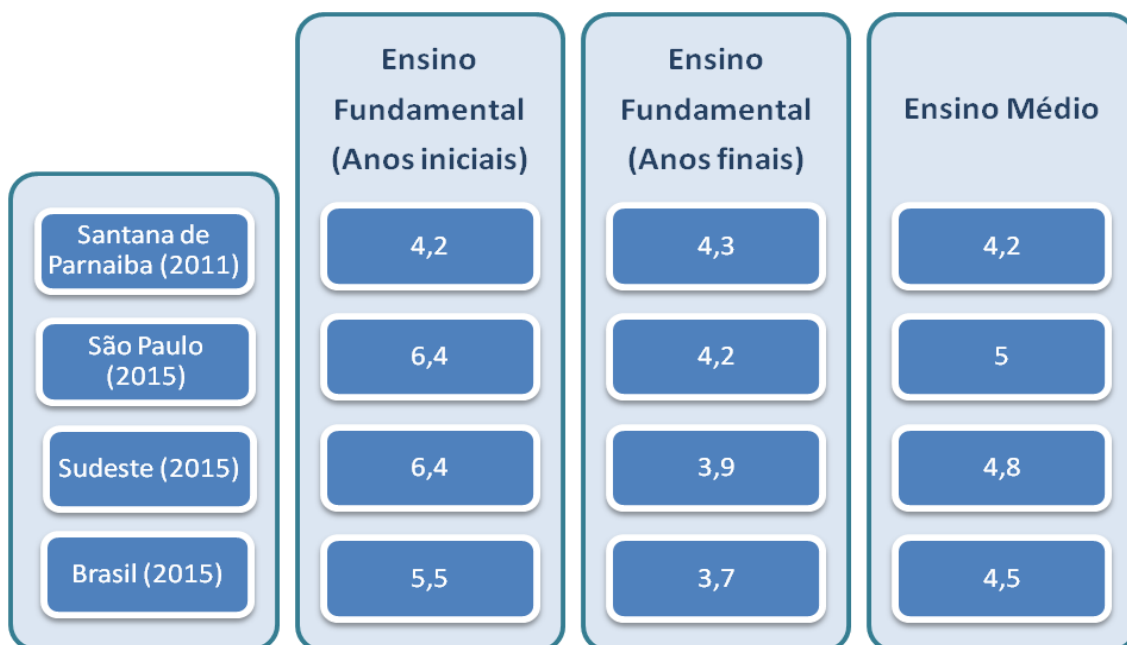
|  | Ensino Fundamental (Anos iniciais) | Ensino Fundamental (Anos finais) | Ensino Médio |
|---|---|---|---|
| Santana de Parnaiba (2011) | 4,2 | 4,3 | 4,2 |
| São Paulo (2015) | 6,4 | 4,2 | 5 |
| Sudeste (2015) | 6,4 | 3,9 | 4,8 |
| Brasil (2015) | 5,5 | 3,7 | 4,5 |